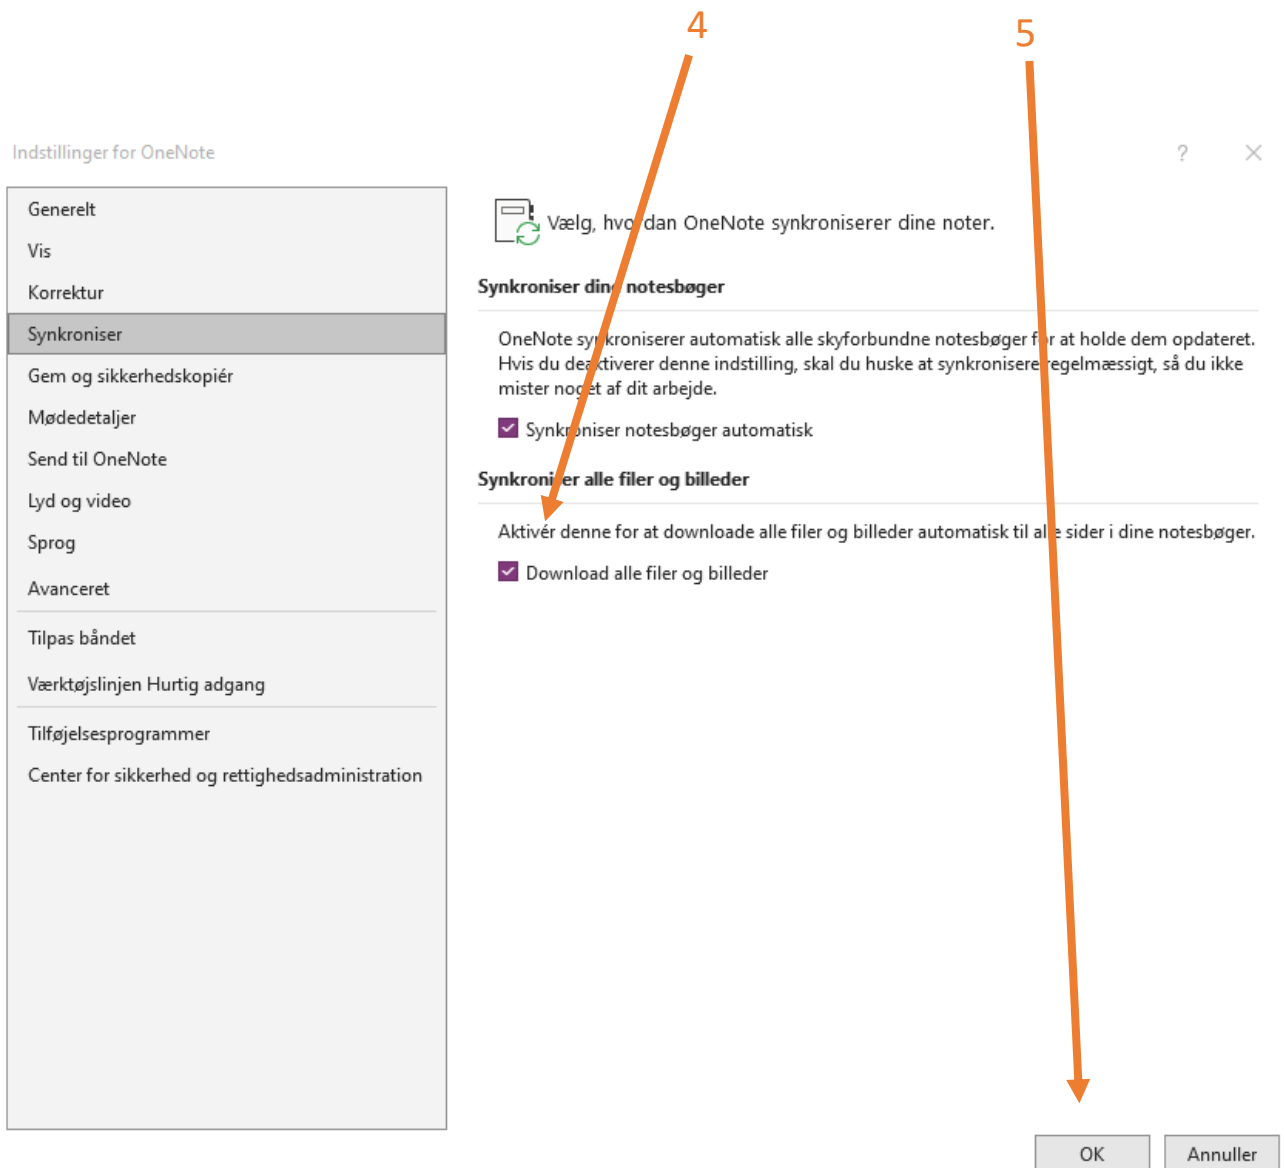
4

5

Indstillinger for OneNote

?

Generelt
Vis
Korrektur
Synkroniser
Gem og sikkerhedskopiér
Mødedetaljer
Send til OneNote
Lyd og video
Sprog
Avanceret
Tilpas båndet
Værktøjslinjen Hurtig adgang
Tilføjelsesprogrammer
Center for sikkerhed og rettighedsadministration

Vælg, hvo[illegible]dan OneNote synkroniserer dine noter.

Synkroniser din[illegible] notesbøger

OneNote sy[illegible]kroniserer automatisk alle skyforbundne notesbøger f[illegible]r at holde dem opdateret. Hvis du de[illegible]ktiverer denne indstilling, skal du huske at synkronisere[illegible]regelmæssigt, så du ikke mister no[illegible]et af dit arbejde.

Synkr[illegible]oniser notesbøger automatisk

Synkroni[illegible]er alle filer og billeder

Aktivér denne for at downloade alle filer og billeder automatisk til al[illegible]e sider i dine notesbøger.

Download alle filer og billeder

OK
Annuller